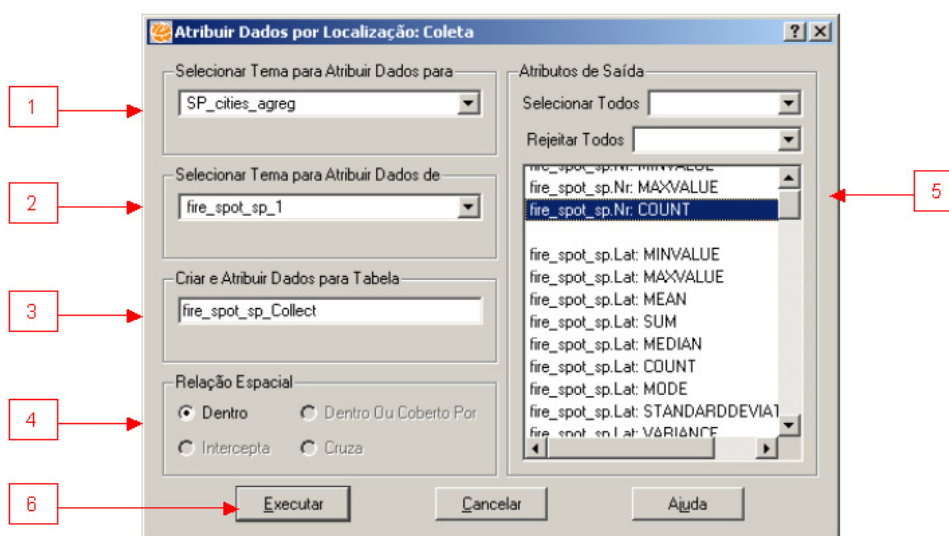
Atribuir Dados por Localização: Coleta

?
X

1
Selecionar Tema para Atribuir Dados para
SP_cities_agreg

2
Selecionar Tema para Atribuir Dados de
fire_spot_sp_1

3
Criar e Atribuir Dados para Tabela
fire_spot_sp_Collect

4
Relação Espacial
Dentro
Dentro Ou Coberto Por
Intercepta
Cruza

Atributos de Saída
Selecionar Todos
Rejeitar Todos

5
fire_spot_sp.Nr: MINVALUE
fire_spot_sp.Nr: MAXVALUE
fire_spot_sp.Nr: COUNT
fire_spot_sp.Lat: MINVALUE
fire_spot_sp.Lat: MAXVALUE
fire_spot_sp.Lat: MEAN
fire_spot_sp.Lat: SUM
fire_spot_sp.Lat: MEDIAN
fire_spot_sp.Lat: COUNT
fire_spot_sp.Lat: MODE
fire_spot_sp.Lat: STANDARDDEVIAT
fire_spot_sp.Lat: VARIANCE

6
Executar
Cancelar
Ajuda